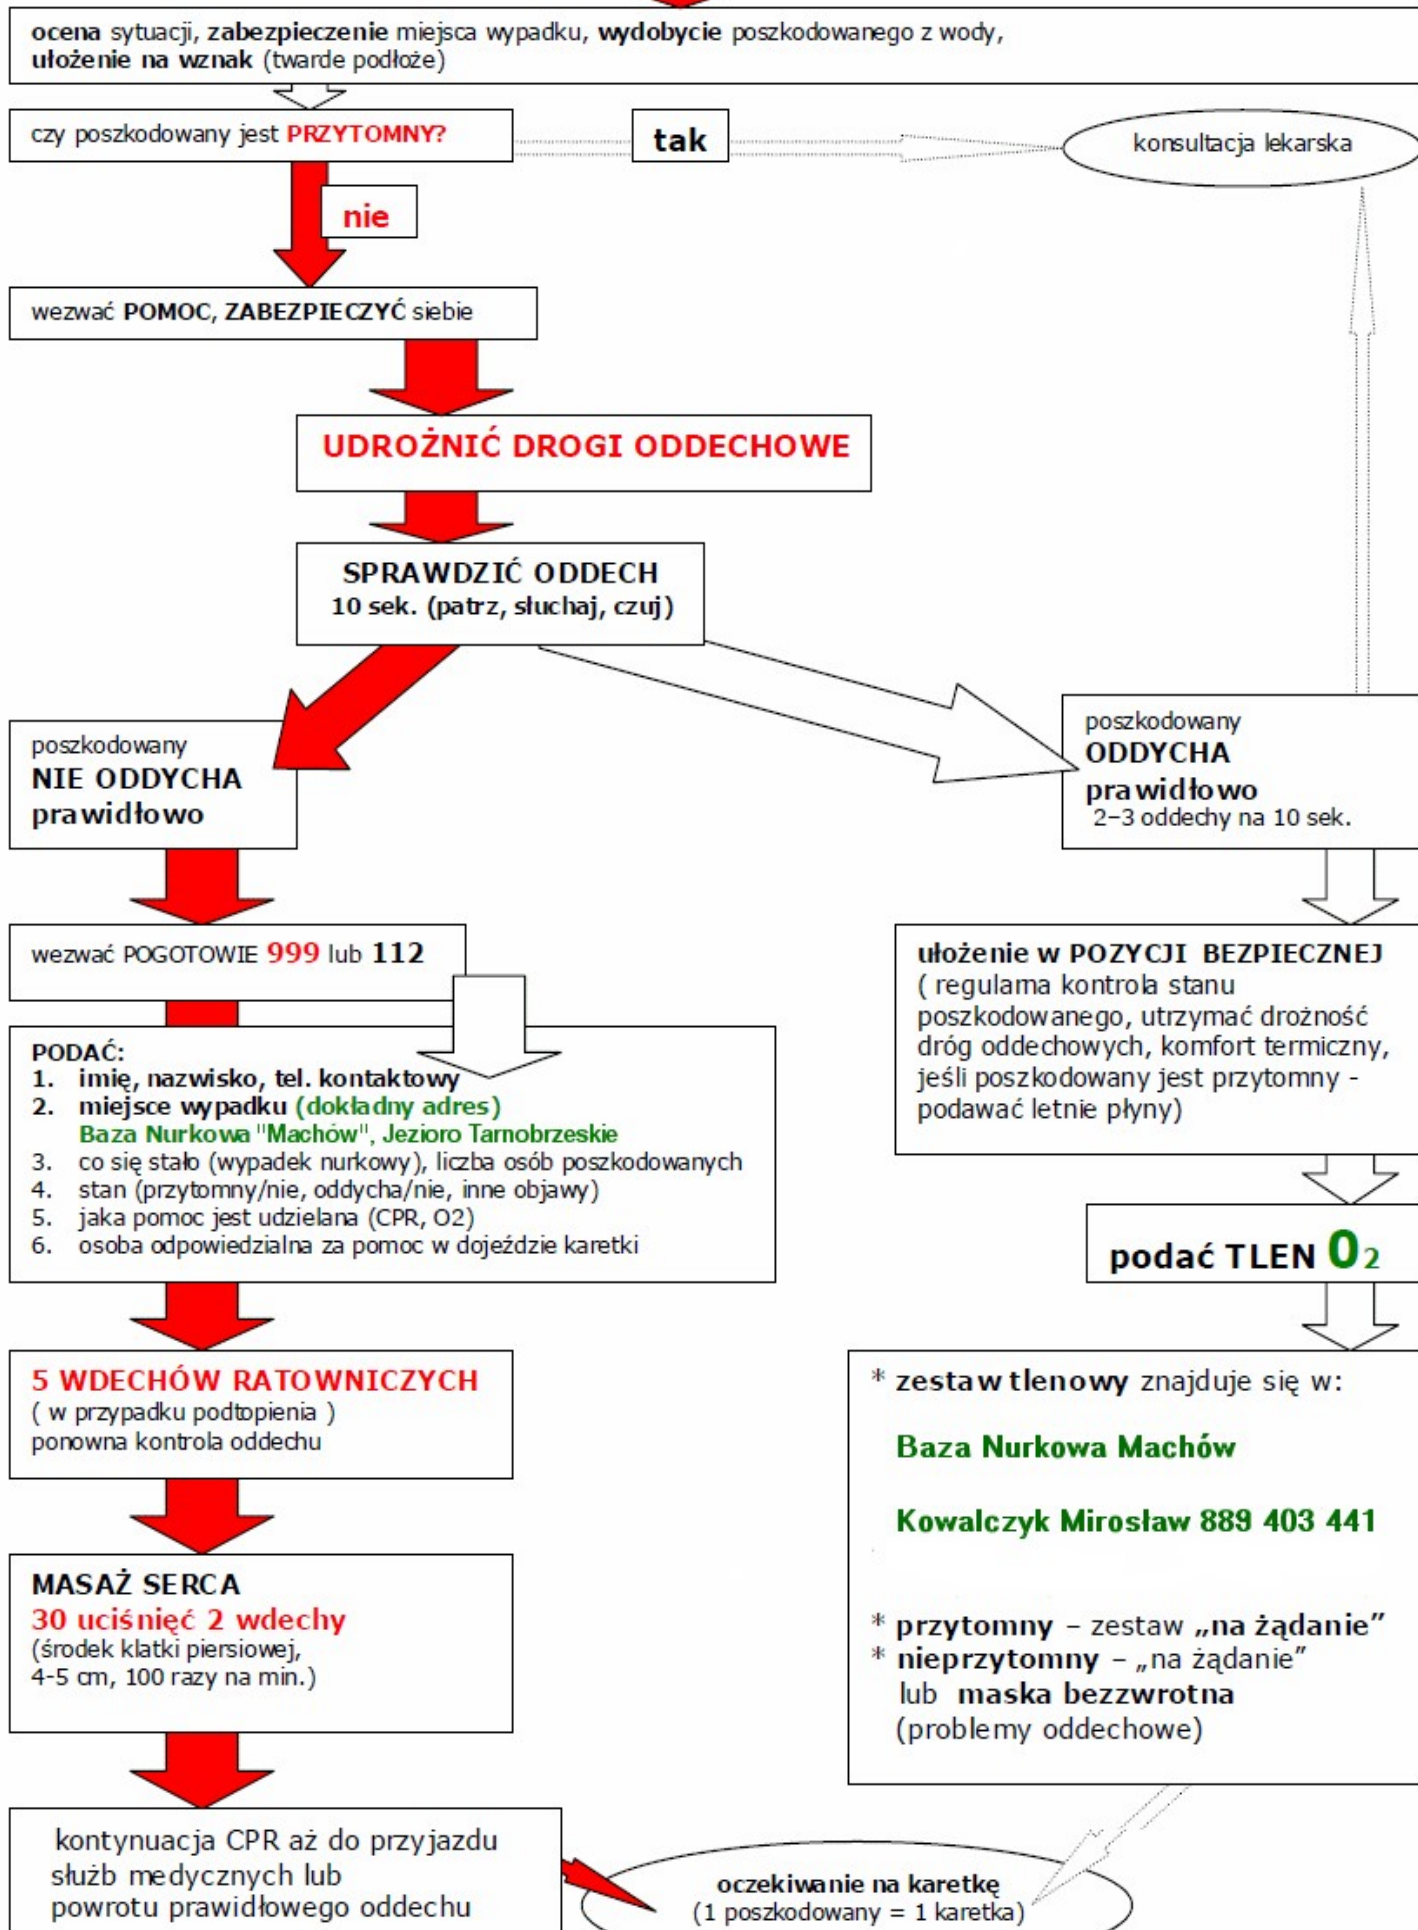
**ocena** sytuacji, **zabezpieczenie** miejsca wypadku, **wydobycie** poszkodowanego z wody, **ułożenie na wznak** (twarde podłoże)

czy poszkodowany jest PRZYTOMNY?

tak

konsultacja lekarska

nie

wezwać POMOC, ZABEZPIECZYĆ siebie

UDROŻNIĆ DROGI ODDECHOWE

SPRAWDZIĆ ODDECH
10 sek. (patrz, słuchaj, czuj)

poszkodowany
NIE ODDYCHA prawidłowo

poszkodowany
ODDYCHA prawidłowo
2–3 oddechy na 10 sek.

wezwać POGOTOWIE 999 lub 112

ułożenie w POZYCJI BEZPIECZNEJ
( regularna kontrola stanu poszkodowanego, utrzymać drożność dróg oddechowych, komfort termiczny, jeśli poszkodowany jest przytomny - podawać letnie płyny)

PODAĆ:
1. imię, nazwisko, tel. kontaktowy
2. miejsce wypadku (dokładny adres)
Baza Nurkowa "Machów", Jezioro Tarnobrzeskie
3. co się stało (wypadek nurkowy), liczba osób poszkodowanych
4. stan (przytomny/nie, oddycha/nie, inne objawy)
5. jaka pomoc jest udzielana (CPR, O2)
6. osoba odpowiedzialna za pomoc w dojeździe karetki

podać TLEN $O_2$

5 WDECHÓW RATOWNICZYCH
( w przypadku podtopienia )
ponowna kontrola oddechu

* zestaw tlenowy znajduje się w:

Baza Nurkowa Machów

Kowalczyk Mirosław 889 403 441

MASAŻ SERCA
30 uciśnięć 2 wdechy
(środek klatki piersiowej, 4-5 cm, 100 razy na min.)

* przytomny – zestaw „na żądanie”
* nieprzytomny – „na żądanie” lub maska bezzwrotna
(problemy oddechowe)

kontynuacja CPR aż do przyjazdu służb medycznych lub powrotu prawidłowego oddechu

oczekiwanie na karetkę
(1 poszkodowany = 1 karetka)